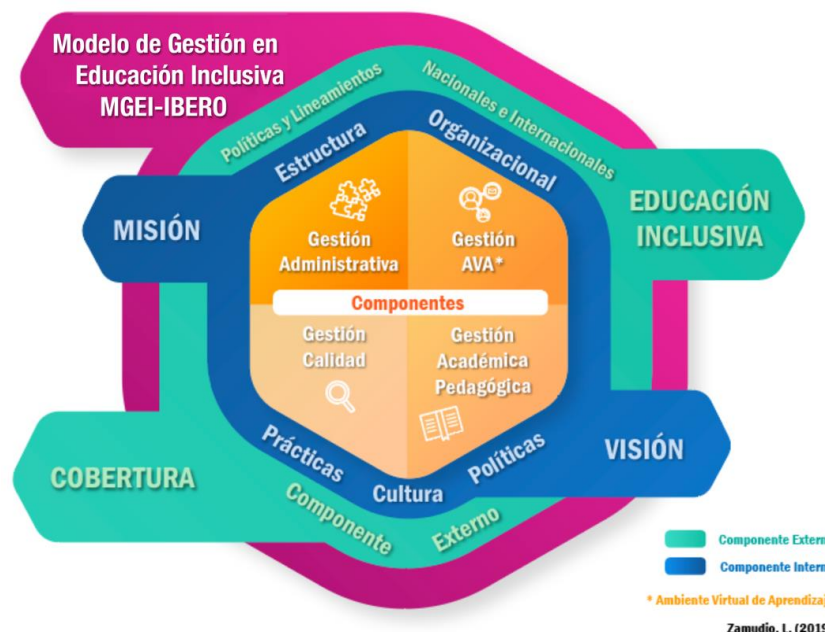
Modelo de Gestión en Educación Inclusiva MGEI-IBERO

Políticas y Lineamientos Nacionales e Internacionales

Estructura Organizacional

MISIÓN

EDUCACIÓN INCLUSIVA

Gestión Administrativa

Gestión AVA*

Componentes

Gestión Calidad

Gestión Académica Pedagógica

Prácticas Cultura Políticas

VISIÓN

COBERTURA

Componente Externo

Componente Extern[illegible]

Componente Intern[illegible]

* Ambiente Virtual de Aprendiza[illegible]

Zamudio, L. (201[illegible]